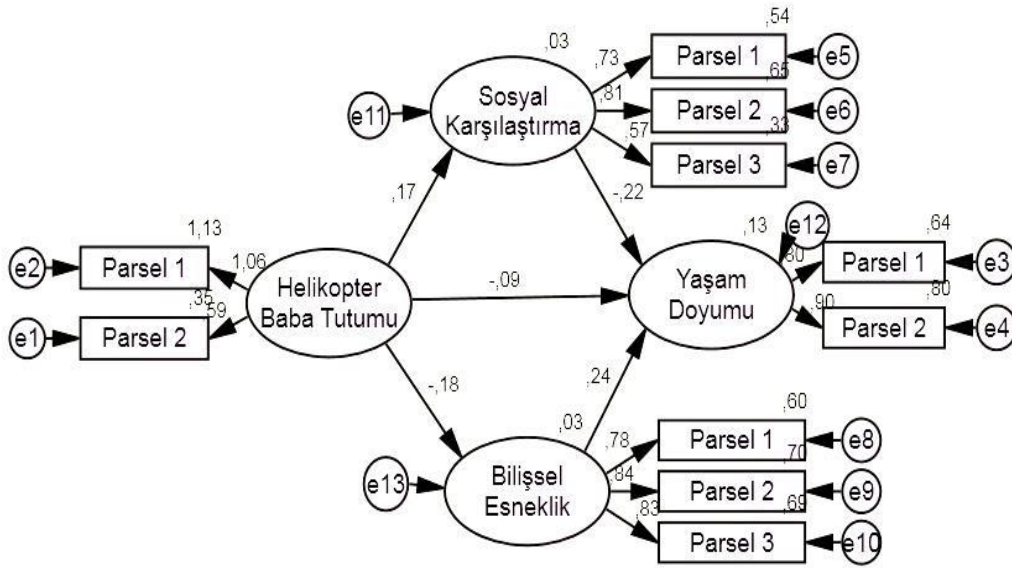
,03
,54
,73
Parsel 1
e5
,65
,81
Sosyal Karşılaştırma
Parsel 2
e6
e11
,57
,33
Parsel 3
e7
,17
-,22
1,13
,13
e12
,64
e2
Parsel 1
1,06
,80
Parsel 1
e3
Helikopter Baba Tutumu
-,09
Yaşam Doyumu
,80
,35
,90
,59
e1
Parsel 2
Parsel 2
e4
-,18
,24
,60
,03
,78
Parsel 1
e8
,70
,84
Bilişsel Esneklik
e13
Parsel 2
e9
,83
,69
Parsel 3
e10